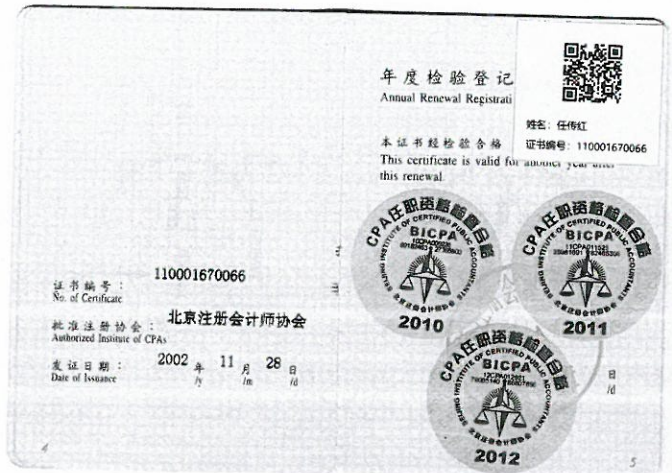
证书编号：110001670066
No. of Certificate

批准注册协会：北京注册会计师协会
Authorized Institute of CPAs

发证日期：2002 年 11 月 28 日
Date of Issuance /y /m /d

4

年度检验登记
Annual Renewal Registrati

本证书经检验合格
This certificate is valid for another year after this renewal.

姓名：任传红
证书编号：110001670066

CPA任职资格检查合格
BICPA
BEIJING INSTITUTE OF CERTIFIED PUBLIC ACCOUNTANTS
北京注册会计师协会
2010

CPA任职资格检查合格
BICPA
BEIJING INSTITUTE OF CERTIFIED PUBLIC ACCOUNTANTS
北京注册会计师协会
2011

CPA任职资格检查合格
BICPA
BEIJING INSTITUTE OF CERTIFIED PUBLIC ACCOUNTANTS
北京注册会计师协会
2012

日
/d

5